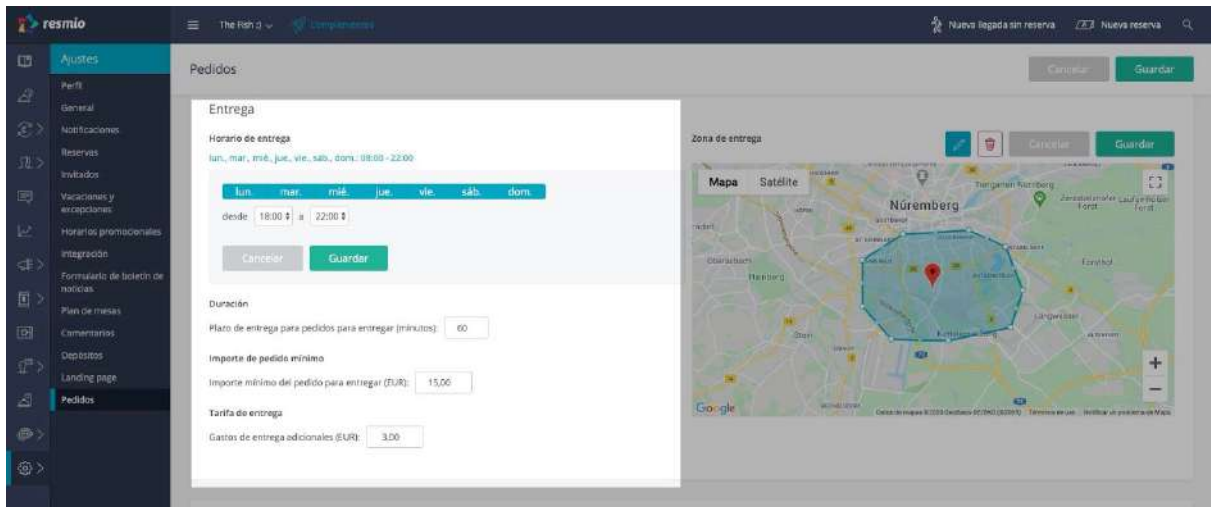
resmio

The Fish :) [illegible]

Nueva llegada sin reserva  Nueva reserva

Ajustes
Perfil
General
Notificaciones
Reservas
Invitados
Vacaciones y excepciones
Horarios promocionales
Integración
Formulario de boletín de noticias
Plan de mesas
Comentarios
Depósitos
Landing page
Pedidos

Pedidos

Cancelar  Guardar

Entrega

Horario de entrega
lun., mar., mié., jue., vie., sáb., dom.: 08:00 - 22:00

lun. mar. mié. jue. vie. sáb. dom.
desde 18:00 a 22:00

Cancelar  Guardar

Duración
Plazo de entrega para pedidos para entregar (minutos): 60

Importe de pedido mínimo
Importe mínimo del pedido para entregar (EUR): 15,00

Tarifa de entrega
Gastos de entrega adicionales (EUR): 3,00

Zona de entrega

Cancelar  Guardar

Mapa  Satélite

Núremberg
Fürth
Google
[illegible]